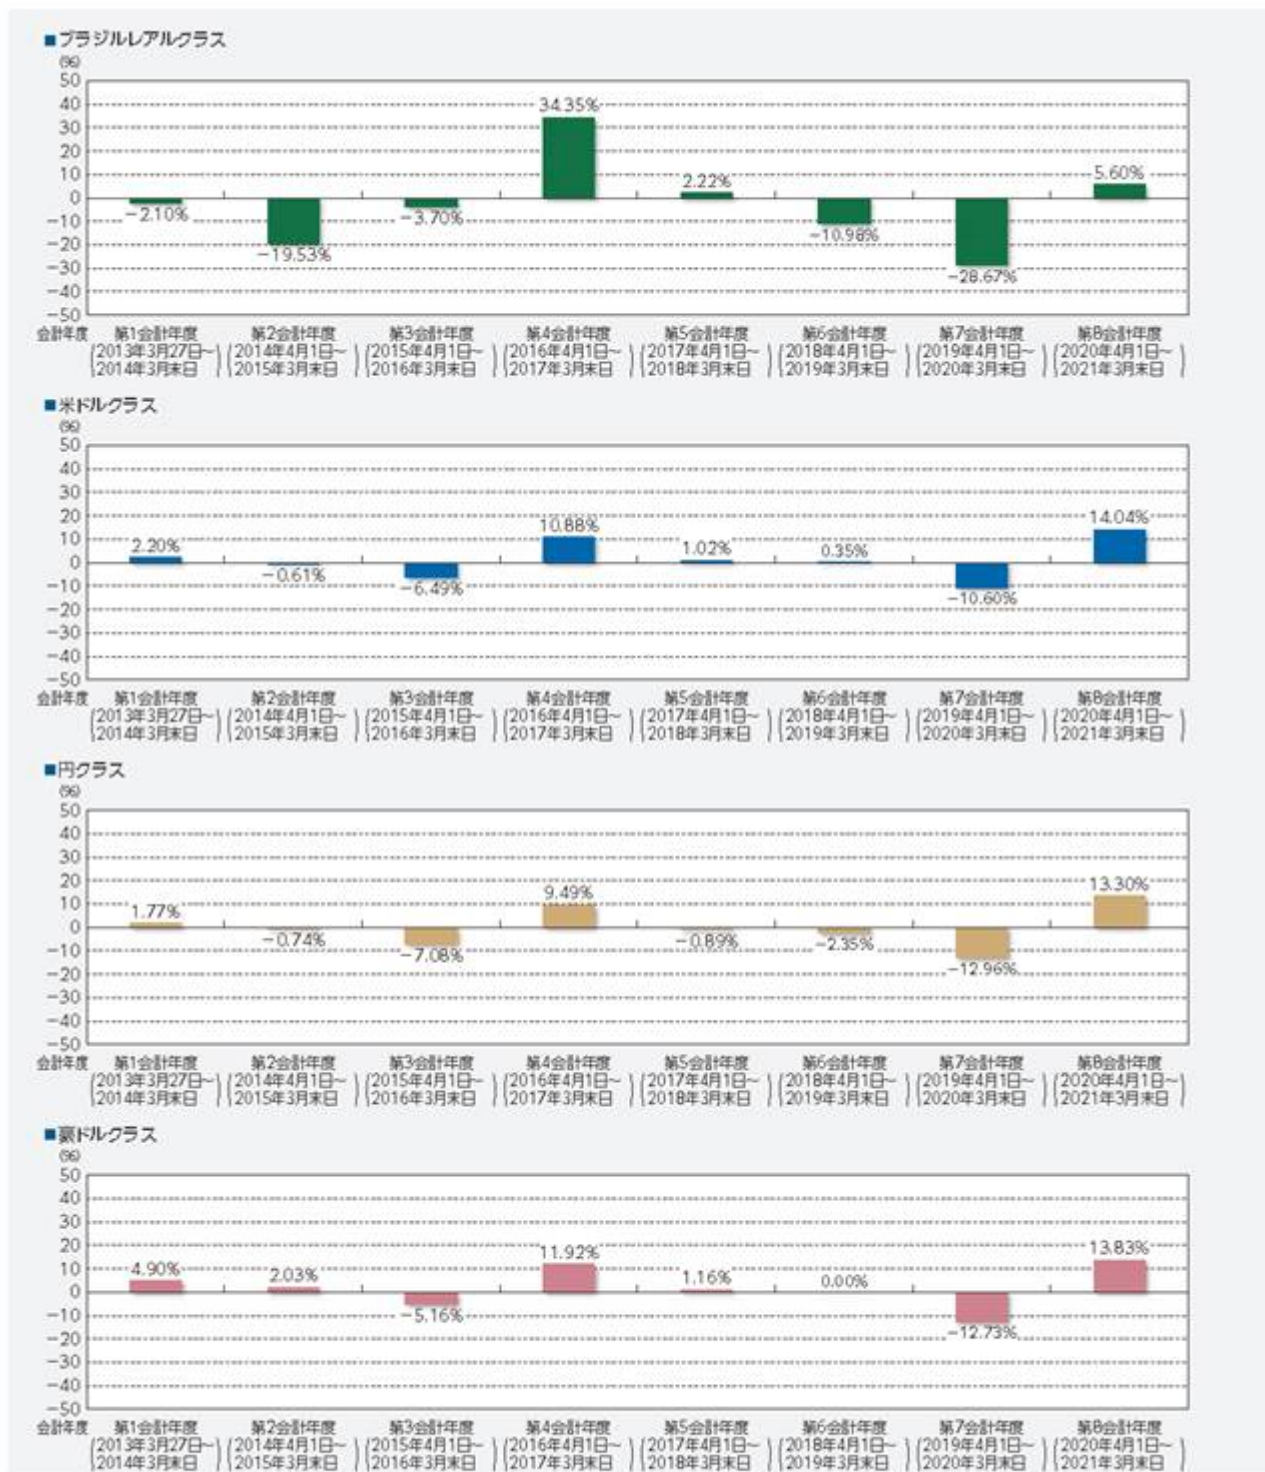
■ブラジルレアルクラス

(%)
50
40
30
20
10
0
−10
−20
−30
−40
−50

−2.10%
−19.53%
−3.70%
34.35%
2.22%
−10.98%
−28.67%
5.60%

会計年度
第1会計年度 (2013年3月27日～ 2014年3月末日)
第2会計年度 (2014年4月1日～ 2015年3月末日)
第3会計年度 (2015年4月1日～ 2016年3月末日)
第4会計年度 (2016年4月1日～ 2017年3月末日)
第5会計年度 (2017年4月1日～ 2018年3月末日)
第6会計年度 (2018年4月1日～ 2019年3月末日)
第7会計年度 (2019年4月1日～ 2020年3月末日)
第8会計年度 (2020年4月1日～ 2021年3月末日)

■米ドルクラス

(%)
50
40
30
20
10
0
−10
−20
−30
−40
−50

2.20%
−0.61%
−6.49%
10.88%
1.02%
0.35%
−10.60%
14.04%

会計年度
第1会計年度 (2013年3月27日～ 2014年3月末日)
第2会計年度 (2014年4月1日～ 2015年3月末日)
第3会計年度 (2015年4月1日～ 2016年3月末日)
第4会計年度 (2016年4月1日～ 2017年3月末日)
第5会計年度 (2017年4月1日～ 2018年3月末日)
第6会計年度 (2018年4月1日～ 2019年3月末日)
第7会計年度 (2019年4月1日～ 2020年3月末日)
第8会計年度 (2020年4月1日～ 2021年3月末日)

■円クラス

(%)
50
40
30
20
10
0
−10
−20
−30
−40
−50

1.77%
−0.74%
−7.08%
9.49%
−0.89%
−2.35%
−12.96%
13.30%

会計年度
第1会計年度 (2013年3月27日～ 2014年3月末日)
第2会計年度 (2014年4月1日～ 2015年3月末日)
第3会計年度 (2015年4月1日～ 2016年3月末日)
第4会計年度 (2016年4月1日～ 2017年3月末日)
第5会計年度 (2017年4月1日～ 2018年3月末日)
第6会計年度 (2018年4月1日～ 2019年3月末日)
第7会計年度 (2019年4月1日～ 2020年3月末日)
第8会計年度 (2020年4月1日～ 2021年3月末日)

■豪ドルクラス

(%)
50
40
30
20
10
0
−10
−20
−30
−40
−50

4.90%
2.03%
−5.16%
11.92%
1.16%
0.00%
−12.73%
13.83%

会計年度
第1会計年度 (2013年3月27日～ 2014年3月末日)
第2会計年度 (2014年4月1日～ 2015年3月末日)
第3会計年度 (2015年4月1日～ 2016年3月末日)
第4会計年度 (2016年4月1日～ 2017年3月末日)
第5会計年度 (2017年4月1日～ 2018年3月末日)
第6会計年度 (2018年4月1日～ 2019年3月末日)
第7会計年度 (2019年4月1日～ 2020年3月末日)
第8会計年度 (2020年4月1日～ 2021年3月末日)